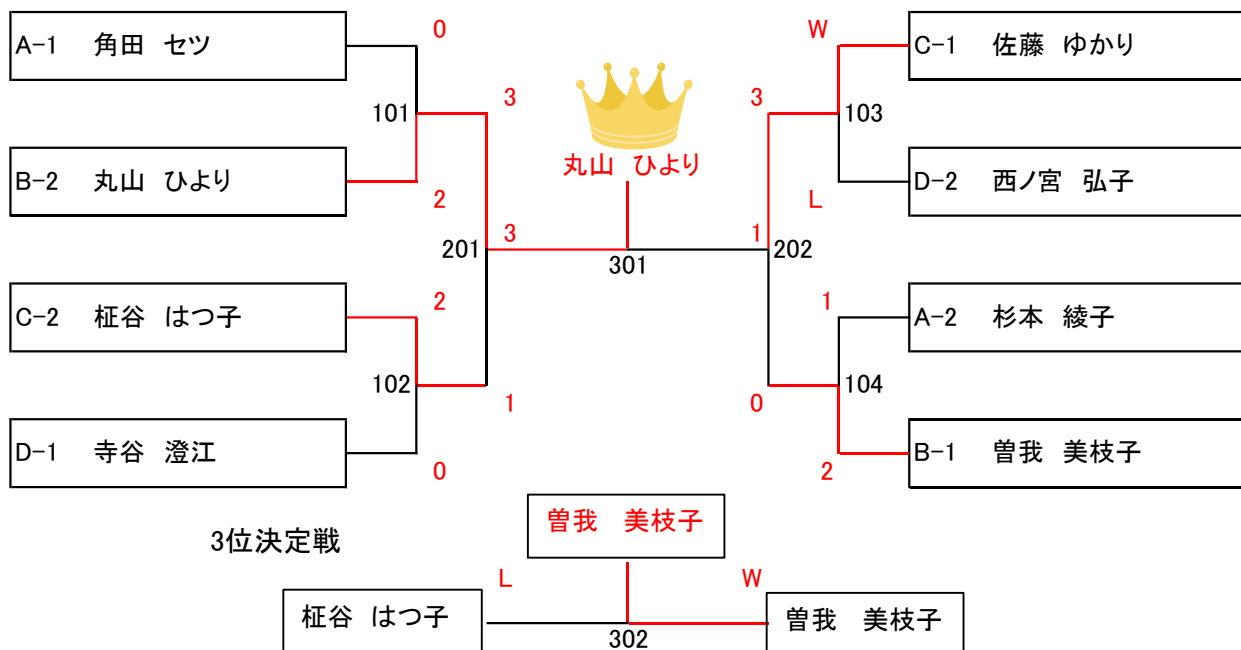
A-1 角田 セツ

0

101

3

B-2 丸山 ひより

2

丸山 ひより

201

3

301

C-2 柾谷 はつ子

2

102

1

D-1 寺谷 澄江

0

W

C-1 佐藤 ゆかり

3

103

D-2 西ノ宮 弘子

L

1

202

1

A-2 杉本 綾子

104

0

B-1 曽我 美枝子

2

3位決定戦

曽我 美枝子

L

W

柾谷 はつ子

302

曽我 美枝子